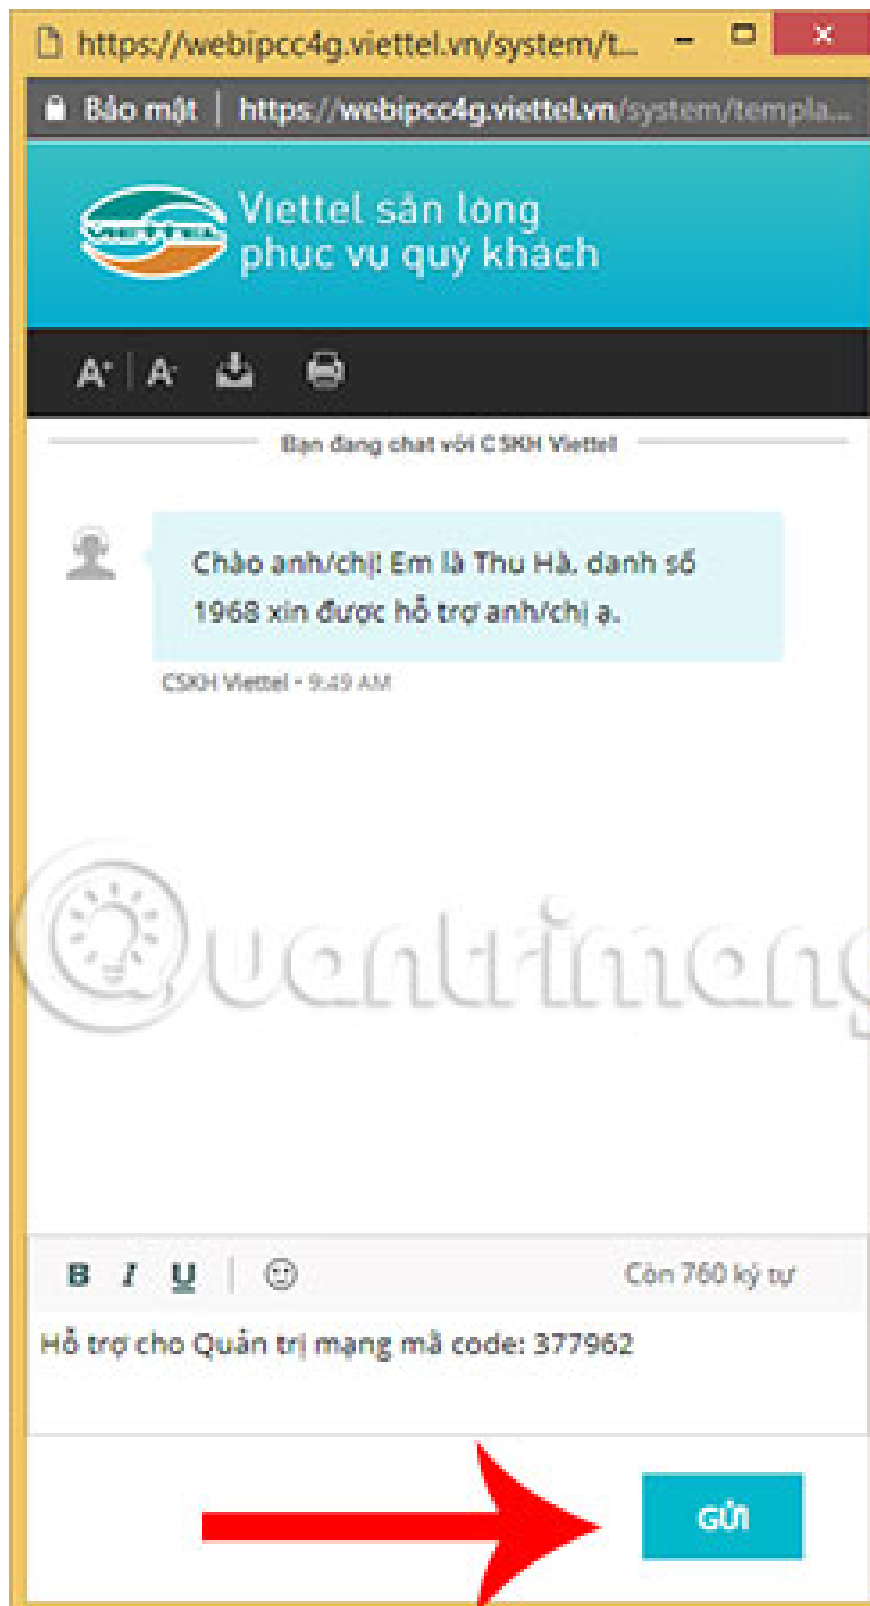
https://webipcc4g.viettel.vn/system/t...

Bảo mật | https://webipcc4g.viettel.vn/system/templa...

viettel

Viettel sẵn lòng phục vụ quý khách

A+ A-

Bạn đang chat với CSKH Viettel

Chào anh/chị! Em là Thu Hà, danh số 1968 xin được hỗ trợ anh/chị ạ.

CSKH Viettel - 9:49 AM

Quantrimang

B I U

Còn 760 ký tự

Hỗ trợ cho Quản trị mạng mã code: 377962

Gửi